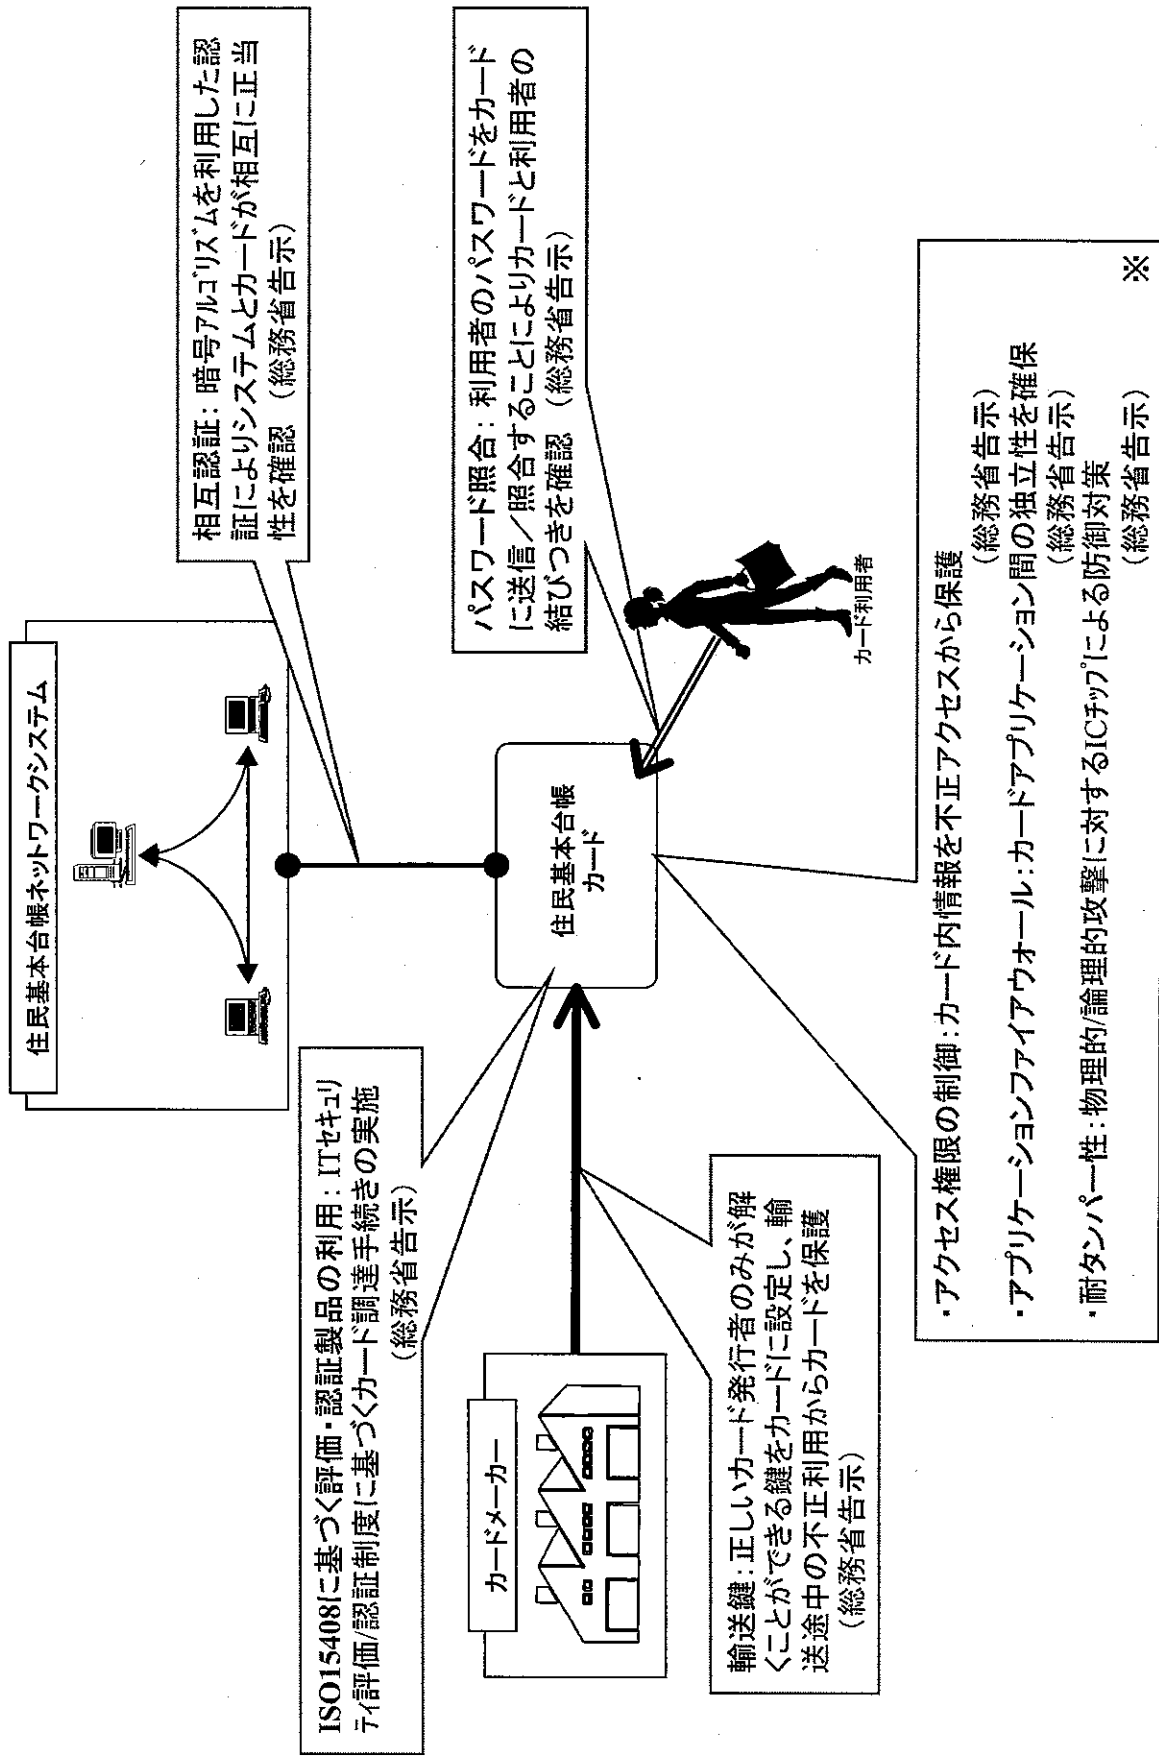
住民基本台帳ネットワークシステム

相互認証：暗号アルゴリズムを利用した認証によりシステムとカードが相互に正当性を確認（総務省告示）

パスワード照合：利用者のパスワードをカードに送信／照合することによりカードと利用者の結びつきを確認（総務省告示）

カード利用者

住民基本台帳カード

ISO15408に基づく評価・認証製品の利用：ITセキュリティ評価/認証制度に基づくカード調達手続きの実施（総務省告示）

カードメーカー

輸送鍵：正しいカード発行者のみが解くことができる鍵をカードに設定し、輸送途中の不正利用からカードを保護（総務省告示）

・アクセス権限の制御：カード内情報を不正アクセスから保護（総務省告示）
・アプリケーションファイアウォール：カードアプリケーション間の独立性を確保（総務省告示）
・耐タンパー性：物理的/論理的攻撃に対するICチップによる防御対策（総務省告示）

※